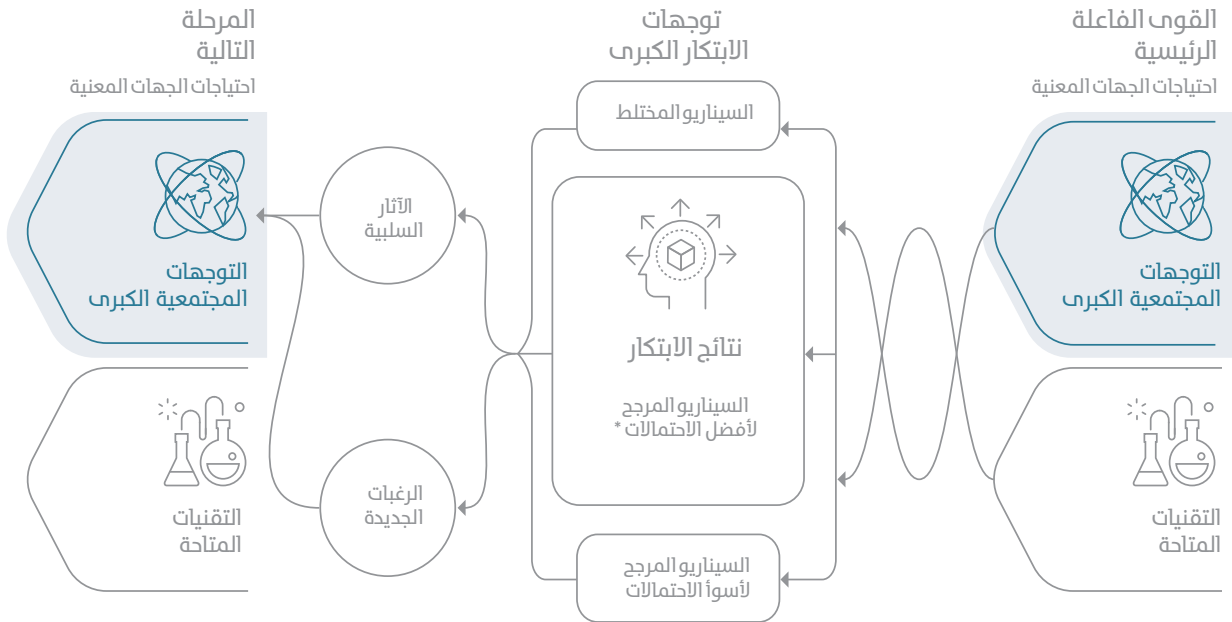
القوى الفاعلة الرئيسية

احتياجات الجهات المعنية

التوجهات المجتمعية الكبرى

التقنيات المتاحة

توجهات الابتكار الكبرى

السيناريو المختلط

نتائج الابتكار

السيناريو المرجح لأفضل الاحتمالات *

السيناريو المرجح لأسوأ الاحتمالات

المرحلة التالية

احتياجات الجهات المعنية

الآثار السلبية

الرغبات الجديدة

التوجهات المجتمعية الكبرى

التقنيات المتاحة